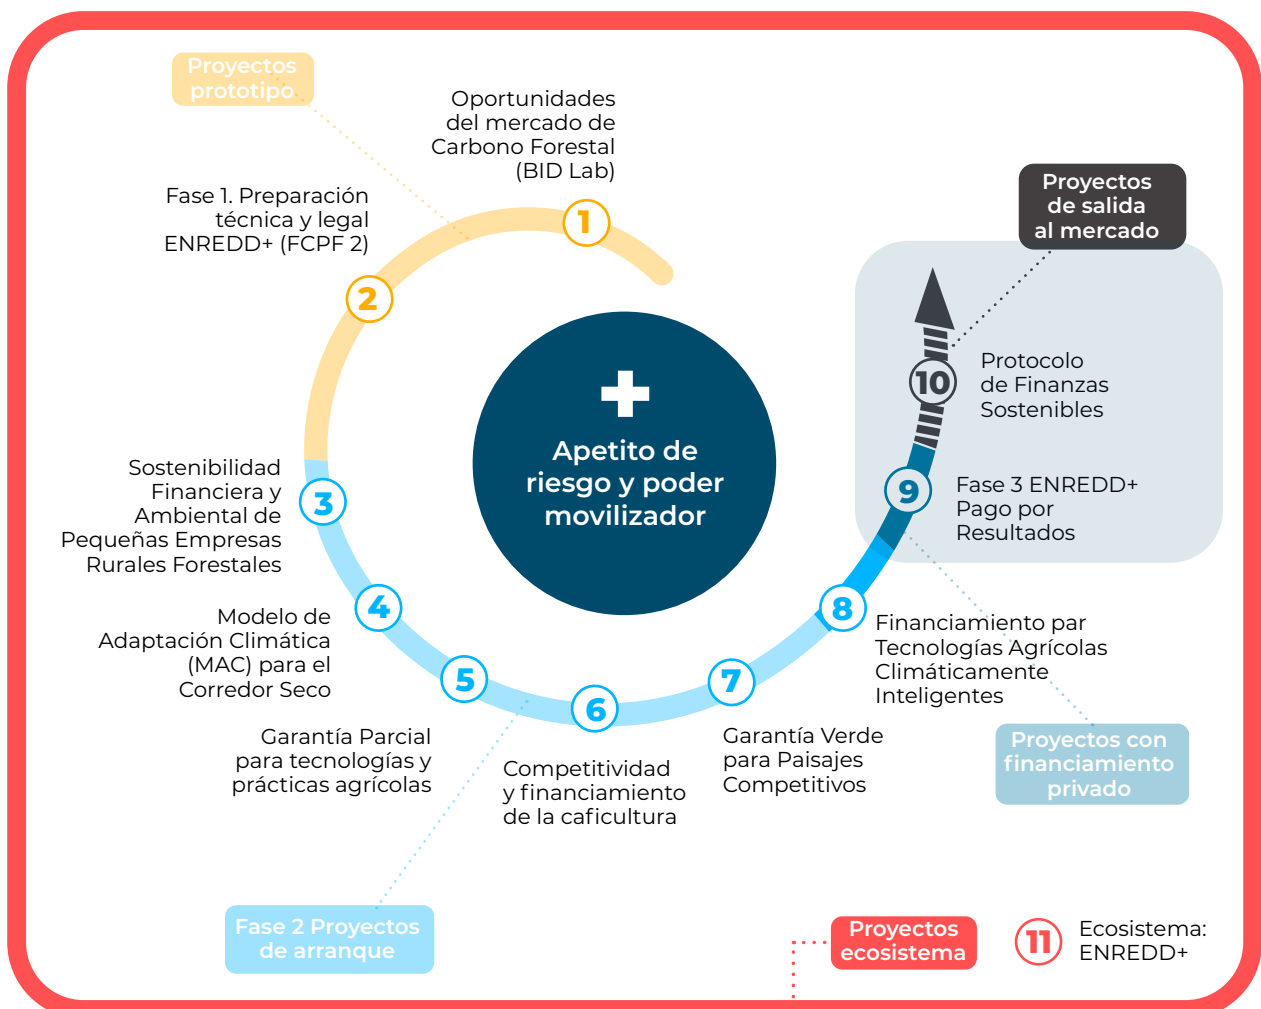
Proyectos prototipo

Oportunidades del mercado de Carbono Forestal (BID Lab)

1

Fase 1. Preparación técnica y legal ENREDD+ (FCPF 2)

2

Proyectos de salida al mercado

Apetito de riesgo y poder movilizador

10

Protocolo de Finanzas Sostenibles

9

Fase 3 ENREDD+ Pago por Resultados

Sostenibilidad Financiera y Ambiental de Pequeñas Empresas Rurales Forestales

3

4

Modelo de Adaptación Climática (MAC) para el Corredor Seco

5

6

7

8

Financiamiento par Tecnologías Agrícolas Climáticamente Inteligentes

Garantía Parcial para tecnologías y prácticas agrícolas

Competitividad y financiamiento de la caficultura

Garantía Verde para Paisajes Competitivos

Proyectos con financiamiento privado

Fase 2 Proyectos de arranque

Proyectos ecosistema

11

Ecosistema: ENREDD+